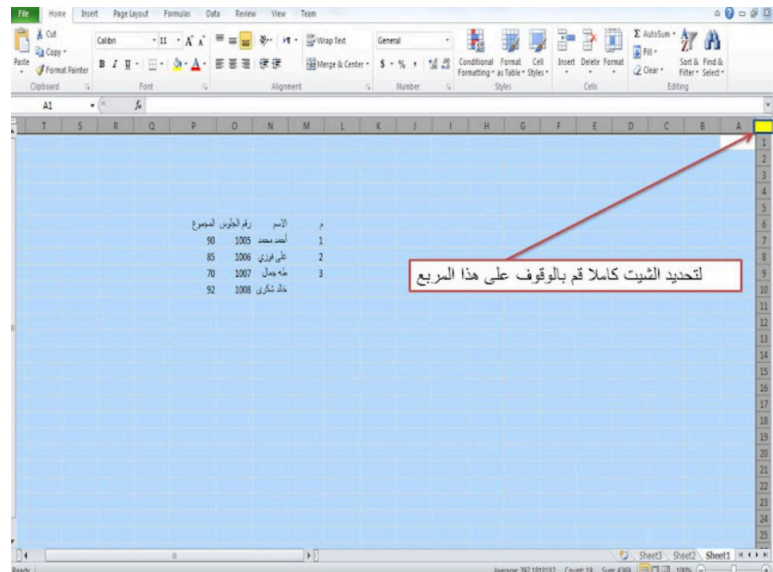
File Home Insert Page Layout Formulas Data Review View Team

Cut
Copy
Paste
Format Painter
Clipboard

Calibri 11
B I U
Font

Wrap Text
Merge & Center
Alignment

General
$ % ,
Number

Conditional Formatting
Format as Table
Cell Styles
Styles

Insert Delete Format
Cells

AutoSum
Fill
Clear
Sort & Filter
Find & Select
Editing

A1 fx

| T | S | R | Q | P | O | N | M | L | K | J | I | H | G | F | E | D | C | B | A |
|---|---|---|---|---|---|---|---|---|---|---|---|---|---|---|---|---|---|---|---|

| المجموع | رقم الجلوس | الاسم | م |
|---|---|---|---|
| 90 | 1005 | أحمد محمد | 1 |
| 85 | 1006 | علي فوزي | 2 |
| 70 | 1007 | طه جمال | 3 |
| 92 | 1008 | خالد شكري | |

لتحديد الشيت كاملا قم بالوقوف على هذا المربع

1 2 3 4 5 6 7 8 9 10 11 12 13 14 15 16 17 18 19 20 21 22 23 24 25

Sheet3 Sheet2 Sheet1

Ready
Average: 397.1818182 Count: 19 Sum: 4369 100%